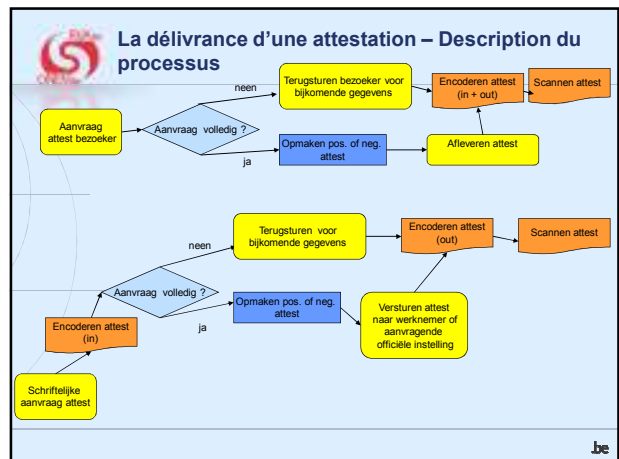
La délivrance d'une attestation – Description du processus

Aanvraag attest bezoeker

Aanvraag volledig ?

neen

Terugsturen bezoeker voor bijkomende gegevens

Encoderen attest (in + out)

Scannen attest

ja

Opmaken pos. of neg. attest

Afleveren attest

Schriftelijke aanvraag attest

Encoderen attest (in)

Aanvraag volledig ?

neen

Terugsturen voor bijkomende gegevens

Encoderen attest (out)

Scannen attest

ja

Opmaken pos. of neg. attest

Versturen attest naar werknemer of aanvragende officiële instelling

.be